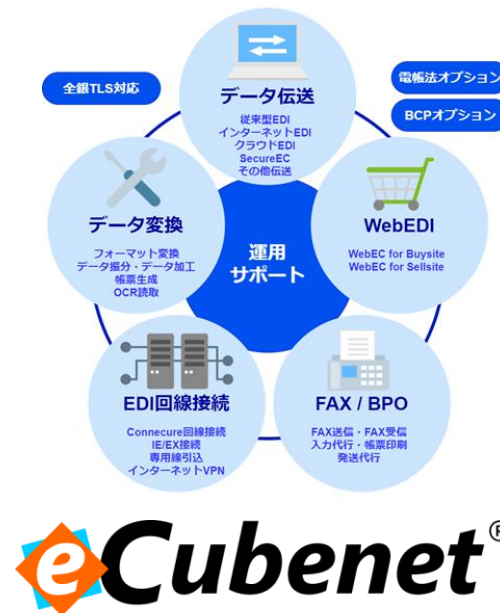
全銀TLS対応

電帳法オプション

BCPオプション

データ伝送
従来型EDI
インターネットEDI
クラウドEDI
SecureEC
その他伝送

データ変換
フォーマット変換
データ振分・データ加工
帳票生成
OCR読取

運用
サポート

WebEDI
WebEC for Buysite
WebEC for Sellsite

EDI回線接続
Connecure回線接続
IE/EX接続
専用線引込
インターネットVPN

FAX / BPO
FAX送信・FAX受信
入力代行・帳票印刷
発送代行

eCubenet®